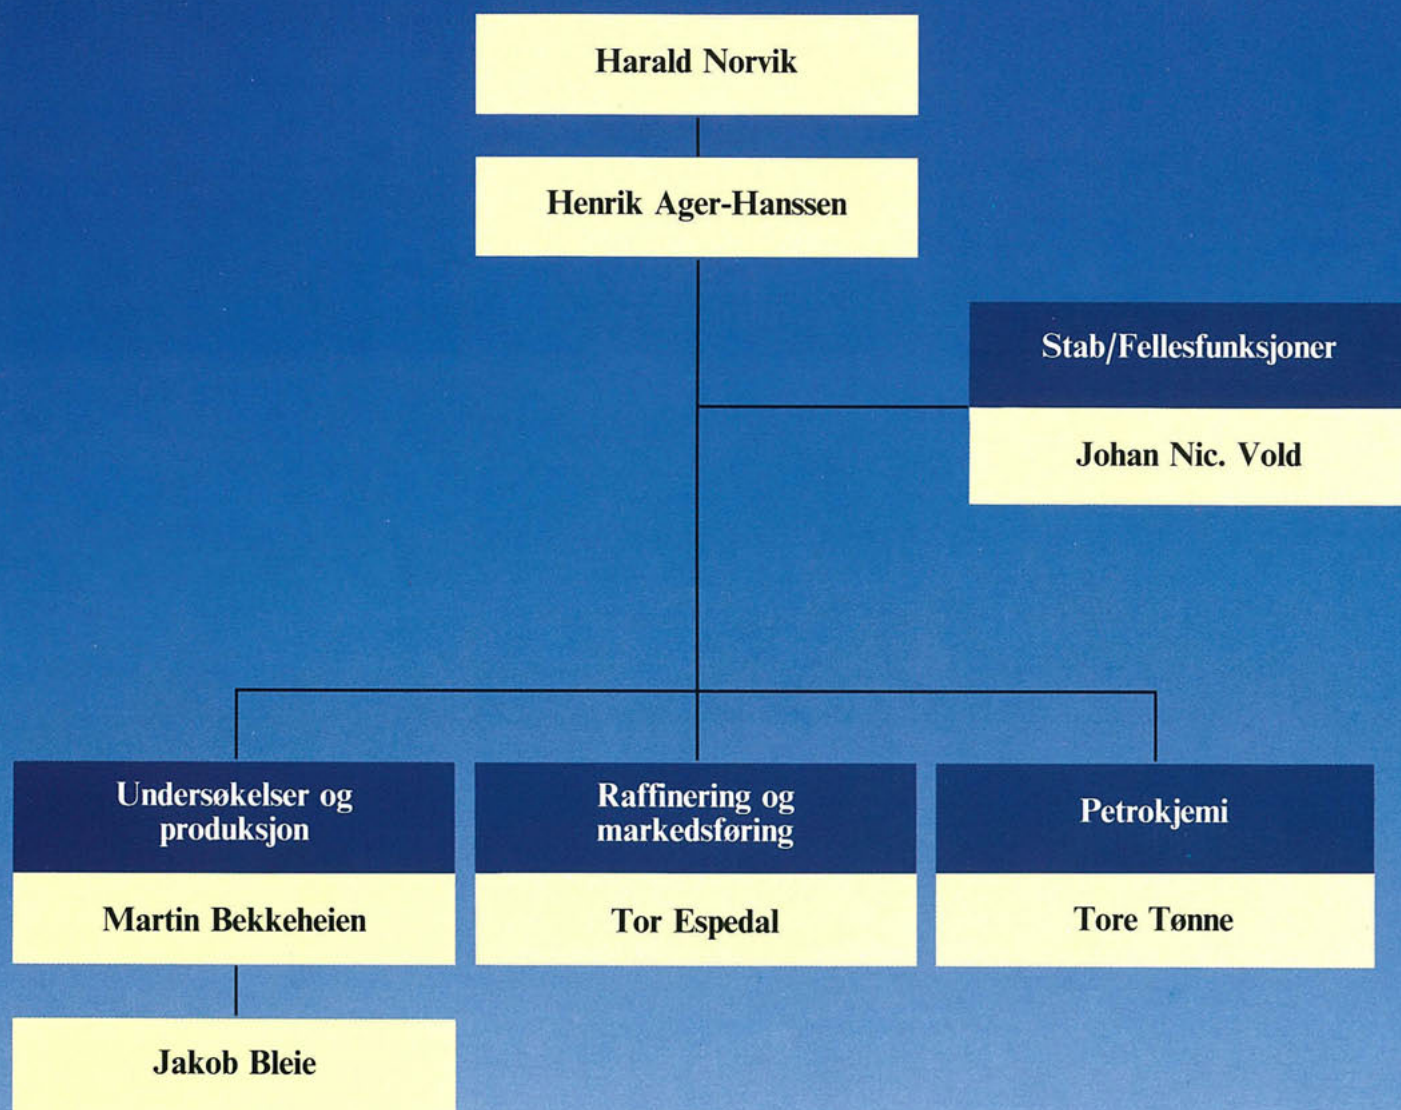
Harald Norvik

Henrik Ager-Hanssen

Stab/Fellesfunksjoner

Johan Nic. Vold

Undersøkelser og produksjon

Martin Bekkeheien

Raffinering og markedsføring

Tor Espedal

Petrokjemi

Tore Tønne

Jakob Bleie